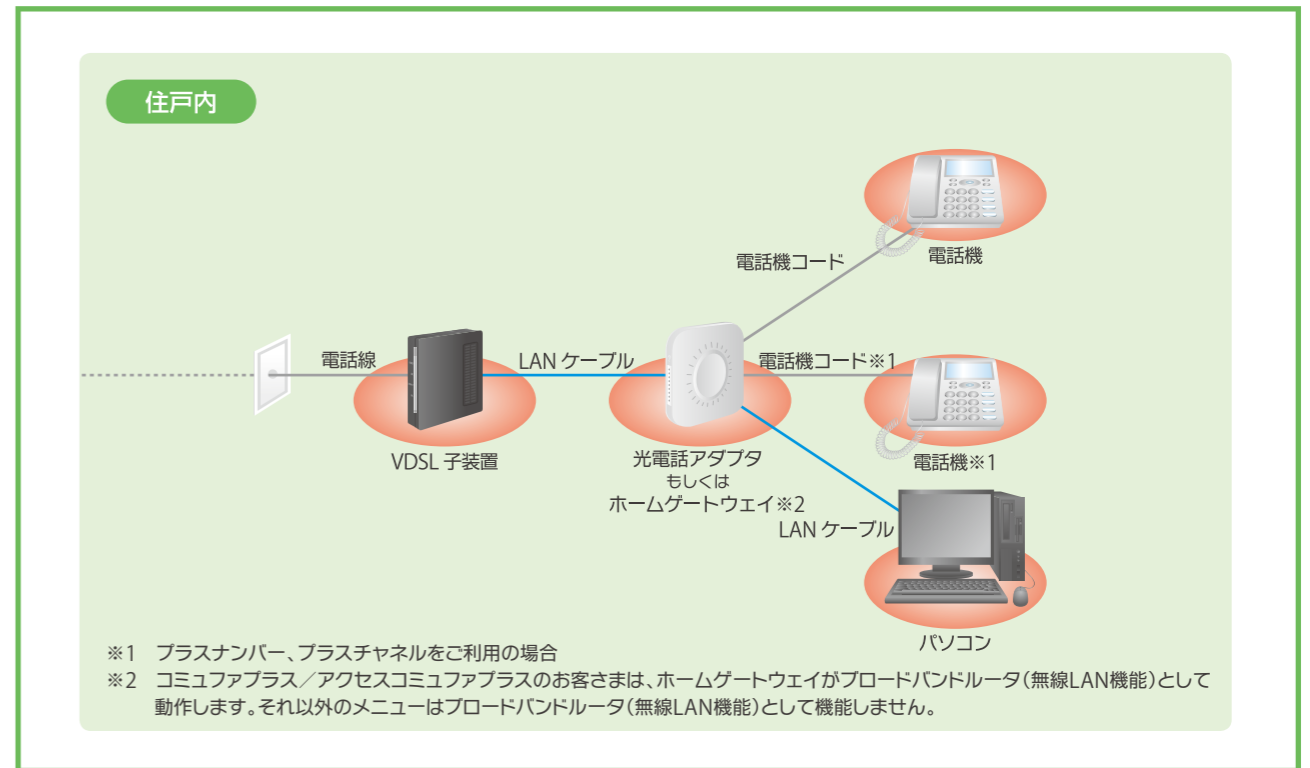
住戸内

電話機コード

電話機

電話線

LAN ケーブル

電話機コード※1

電話機※1

VDSL 子装置

光電話アダプタ
もしくは
ホームゲートウェイ※2

LAN ケーブル

パソコン

※1 プラスナンバー、プラスチャネルをご利用の場合
※2 コミュファプラス／アクセスコミュファプラスのお客さまは、ホームゲートウェイがブロードバンドルータ（無線LAN機能）として動作します。それ以外のメニューはブロードバンドルータ（無線LAN機能）として機能しません。